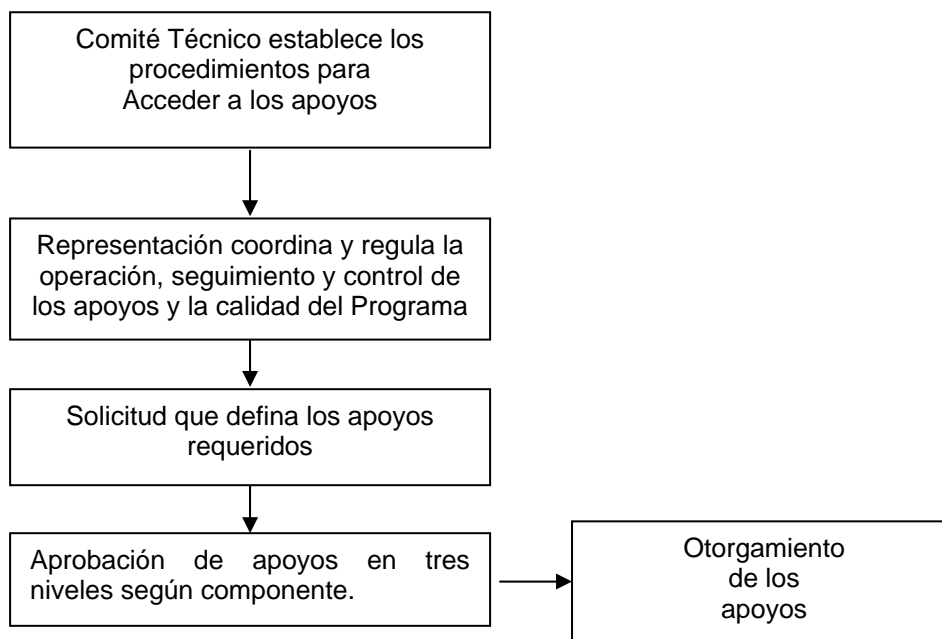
Comité Técnico establece los procedimientos para Acceder a los apoyos

Representación coordina y regula la operación, seguimiento y control de los apoyos y la calidad del Programa

Solicitud que defina los apoyos requeridos

Aprobación de apoyos en tres niveles según componente.

Otorgamiento de los apoyos